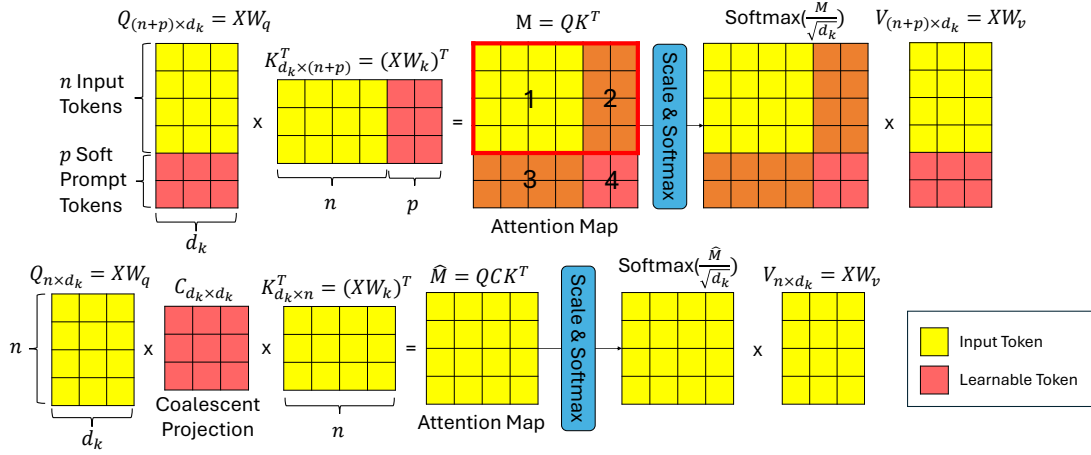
$Q_{(n+p)\times d_k} = XW_q$

$n$ Input Tokens

$p$ Soft Prompt Tokens

$d_k$

x

$K^T_{d_k\times(n+p)} = (XW_k)^T$

$n$

$p$

=

$\mathrm{M} = QK^T$

1

2

3

4

Attention Map

Scale & Softmax

Softmax($\frac{M}{\sqrt{d_k}}$)

x

$V_{(n+p)\times d_k} = XW_v$

$Q_{n\times d_k} = XW_q$

$n$

$d_k$

x

$C_{d_k\times d_k}$

Coalescent Projection

x

$K^T_{d_k\times n} = (XW_k)^T$

$n$

=

$\widehat{M} = QCK^T$

Attention Map

Scale & Softmax

Softmax($\frac{\widehat{M}}{\sqrt{d_k}}$)

x

$V_{n\times d_k} = XW_v$

Input Token

Learnable Token